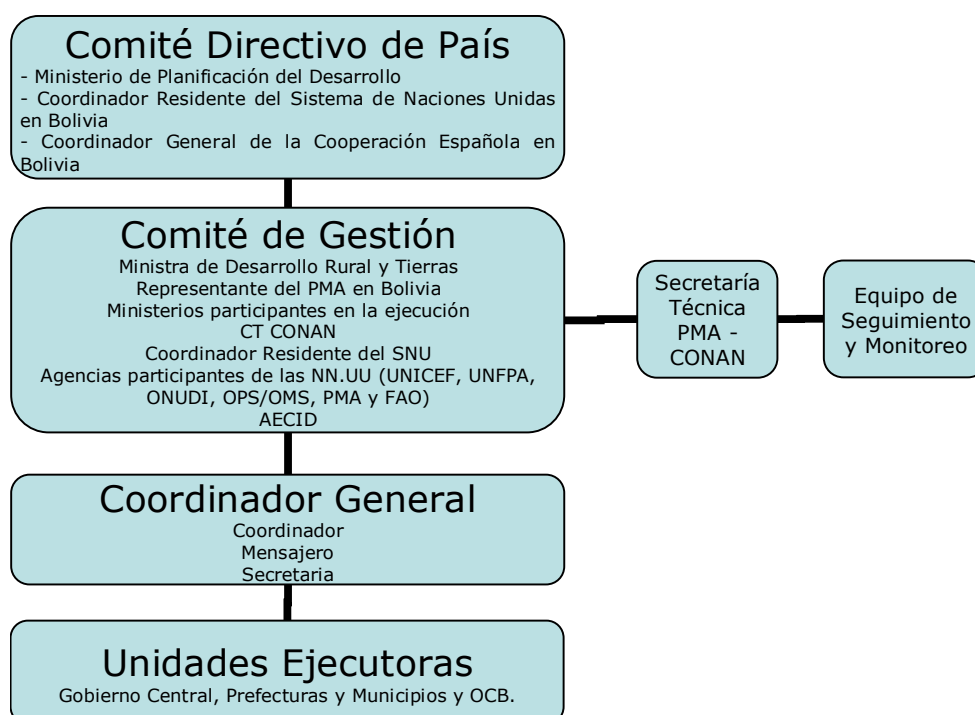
Comité Directivo de País
- Ministerio de Planificación del Desarrollo
- Coordinador Residente del Sistema de Naciones Unidas en Bolivia
- Coordinador General de la Cooperación Española en Bolivia

Comité de Gestión
Ministra de Desarrollo Rural y Tierras
Representante del PMA en Bolivia
Ministerios participantes en la ejecución
CT CONAN
Coordinador Residente del SNU
Agencias participantes de las NN.UU (UNICEF, UNFPA, ONUDI, OPS/OMS, PMA y FAO)
AECID

Secretaría Técnica PMA - CONAN

Equipo de Seguimiento y Monitoreo

Coordinador General
Coordinador
Mensajero
Secretaria

Unidades Ejecutoras
Gobierno Central, Prefecturas y Municipios y OCB.